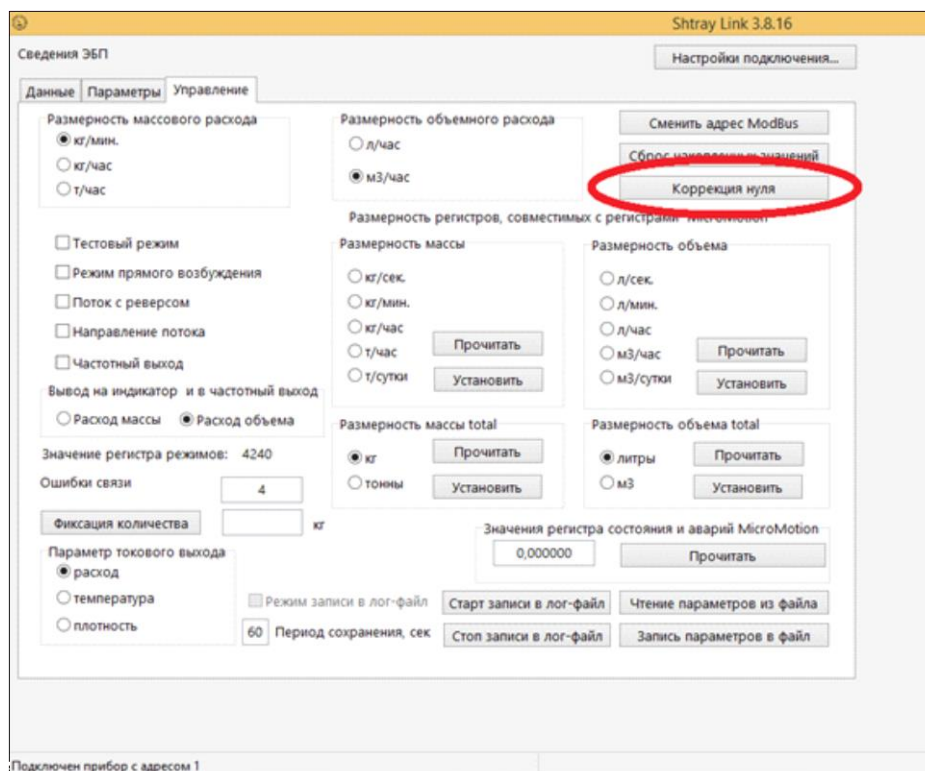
Shtray Link 3.8.16

Сведения ЭБП

Настройки подключения...

Данные Параметры Управление

Размерность массового расхода
кг/мин.
кг/час
т/час

Размерность объемного расхода
л/час
м3/час

Сменить адрес ModBus
Сброс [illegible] значений
Коррекция нуля

Размерность регистров, совместимых с регистрами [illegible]

Тестовый режим
Режим прямого возбуждения
Поток с реверсом
Направление потока
Частотный выход

Размерность массы
кг/сек.
кг/мин.
кг/час
т/час
т/сутки
Прочитать
Установить

Размерность объема
л/сек.
л/мин.
л/час
м3/час
м3/сутки
Прочитать
Установить

Вывод на индикатор и в частотный выход
Расход массы Расход объема

Значение регистра режимов: 4240

Ошибки связи 4

Фиксация количества кг

Размерность массы total
кг
тонны
Прочитать
Установить

Размерность объема total
литры
м3
Прочитать
Установить

Значения регистра состояния и аварий MicroMotion
0,000000
Прочитать

Параметр токового выхода
расход
температура
плотность

Режим записи в лог-файл
60 Период сохранения, сек
Старт записи в лог-файл
Стоп записи в лог-файл
Чтение параметров из файла
Запись параметров в файл

Подключен прибор с адресом 1